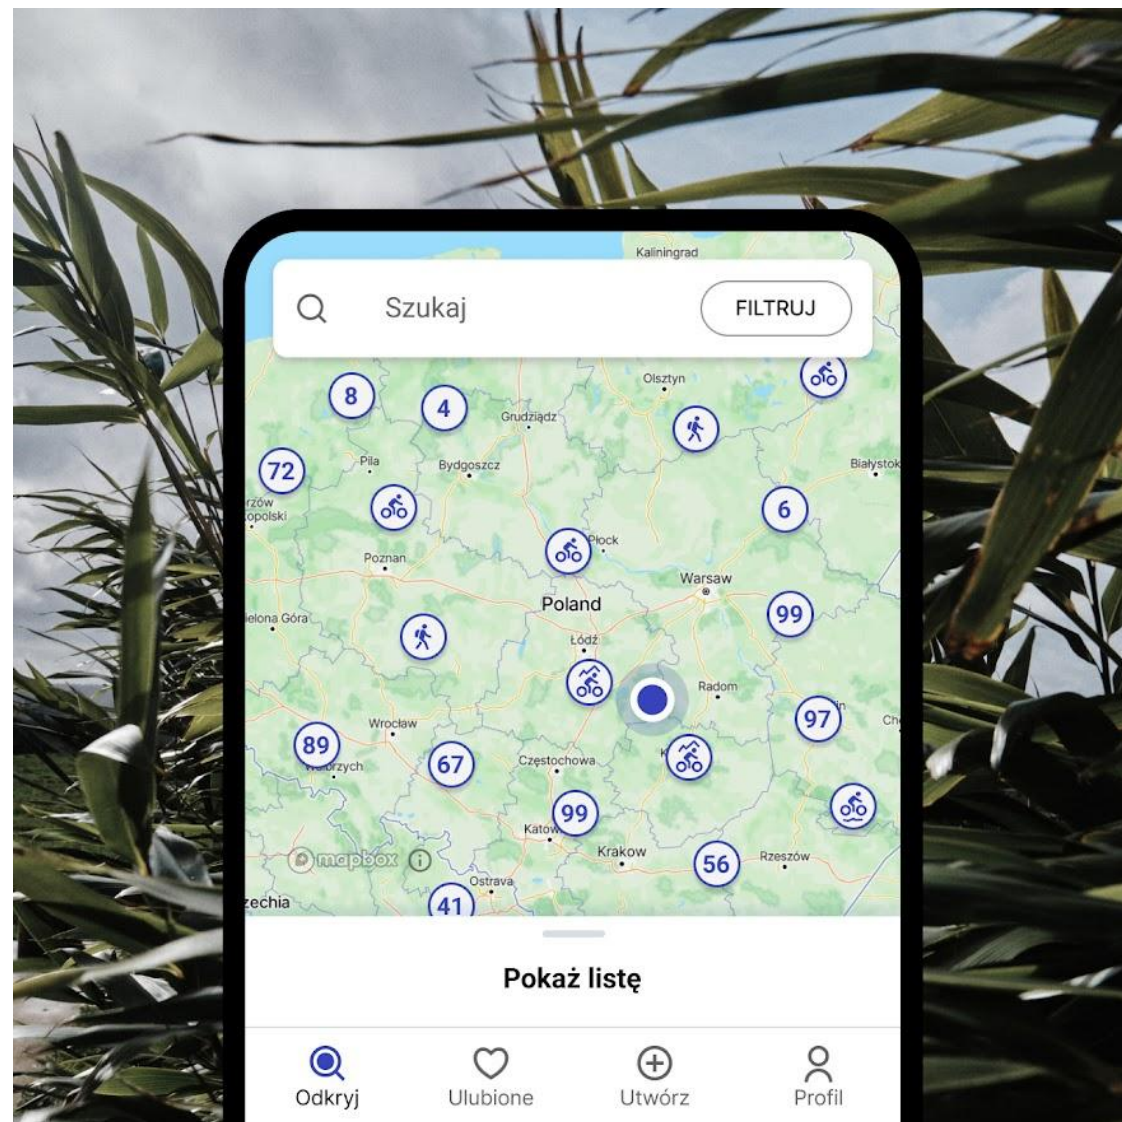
Kaliningrad

Szukaj

FILTRUJ

Olsztyn

8

4

Grudziądz

72

Piła

Bydgoszcz

Białystok

rzów opolski

6

Płock

Poznan

Warsaw

Poland

99

elona Góra

Łódź

Radom

97

Ch

Wrocław

89

67

ałbrzych

Częstochowa

99

Katow

Krakow

56

Rzeszów

mapbox

Ostrava

zechia

41

Pokaż listę

Odkryj

Ulubione

Utwórz

Profil